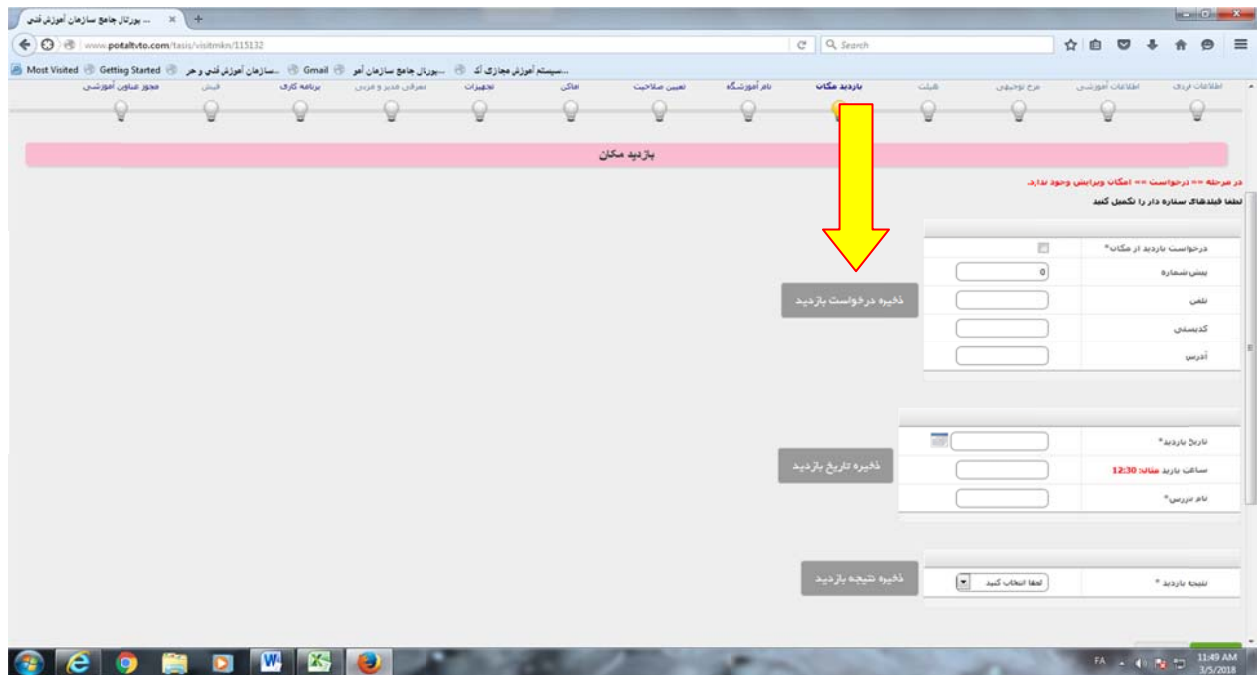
... پورتال جامع سازمان آموزش فنی ×

www.potaltvto.com/tasis/visitmkn/115132

Search

Most Visited Getting Started ...سازمان آموزش فنی و حر Gmail ...پورتال جامع سازمان آمو ...سیستم آموزش مجازی آک

اطلاعات فردی اطلاعات آموزشی مرج توجیهی شایت بازدید مکان نام آموزشگاه تعیین صلاحیت اماکن تجهیزات معرفی مدیر و مربی برنامه کاری فیش مجوز عناوین آموزشی

بازدید مکان

در مرحله == درخواست == امکان ویرایش وجود ندارد.

لطفا فیلدهای ستاره دار را تکمیل کنید

درخواست بازدید از مکان*

پیش‌شماره 0

تلفن

کدپستی

آدرس

ذخیره درخواست بازدید

تاریخ بازدید*

ساعت بازدید مثال: 12:30

نام بازرس*

ذخیره تاریخ بازدید

نتیجه بازدید * لطفا انتخاب کنید

ذخیره نتیجه بازدید

FA 11:49 AM 3/5/2018